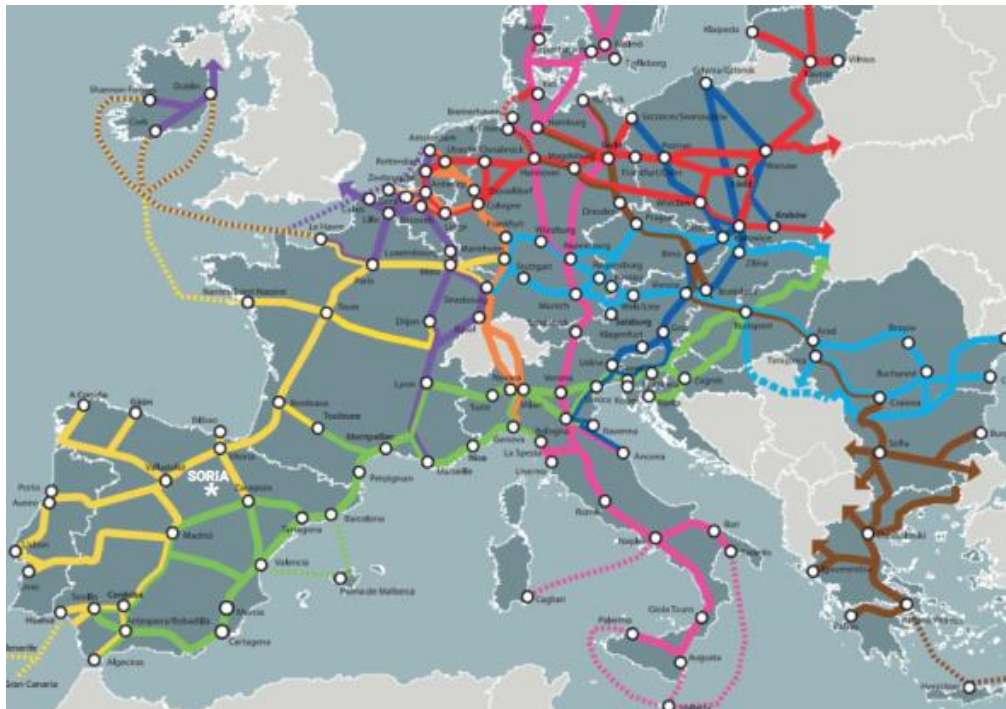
Klaipeda
Vilnius
Malmö
Trelleborg
Shannon-Foynes
Dublin
Cork
Bremerhaven
Hamburg
Gdynia/Gdansk
Szczecin/Swinoujscie
Amsterdam
Utrecht
Osnabrück
Rotterdam
Hannover
Poznan
Warsaw
Zeebrugge
Frankfurt/Oder
Düsseldorf
Wroclaw
Krakow
Cologne
Dresden
Le Havre
Lille
Prague
Luxembourg
Frankfurt
Würzburg
Nuremberg
Brno
Zilina
Mannheim
Paris
Metz
Nantes
Saint-Nazaire
Stuttgart
Strasbourg
Vienna
Bratislava
Tours
Munich
Salzburg
Budapest
Arad
Brasov
Dijon
Basel
Graz
Klagenfurt
Timisoara
Bucharest
Lyon
Novara
Milan
Verona
Udine
Trieste
Koper
Zagreb
Craiova
Turin
Genova
Bologna
Venice
Ravenna
Sofia
Bordeaux
Toulouse
Montpellier
Nice
Marseille
La Spezia
Livorno
Ancona
A Coruña
Gijón
Bilbao
Vitoria
SORIA
Zaragoza
Perpignan
Barcelona
Porto
Aveiro
Tarragona
Madrid
Roma
Bari
Napoli
Taranto
Thessaloniki
Lisbon
Sines
Valencia
Palma de Mallorca
Cagliari
Huelva
Sevilla
Cordoba
Antequera/Bobadilla
Murcia
Cartagena
Algeciras
Gioia Tauro
Palermo
Augusta
Igoumenitsa
Athens
Patras
Heraklion
Tenerife
Gran Canaria